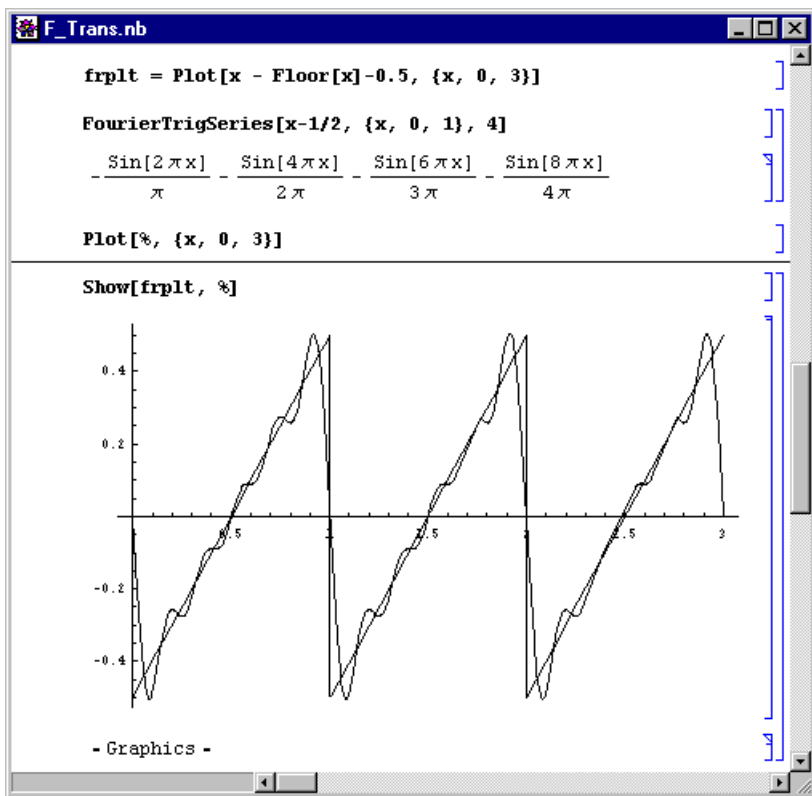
F_Trans.nb

frplt = Plot[x - Floor[x]-0.5, {x, 0, 3}]

FourierTrigSeries[x-1/2, {x, 0, 1}, 4]

$-\frac{\text{Sin}[2\pi x]}{\pi} - \frac{\text{Sin}[4\pi x]}{2\pi} - \frac{\text{Sin}[6\pi x]}{3\pi} - \frac{\text{Sin}[8\pi x]}{4\pi}$

Plot[%, {x, 0, 3}]

Show[frplt, %]

0.4
0.2
0.5
1
1.5
2
2.5
3
-0.2
-0.4

- Graphics -